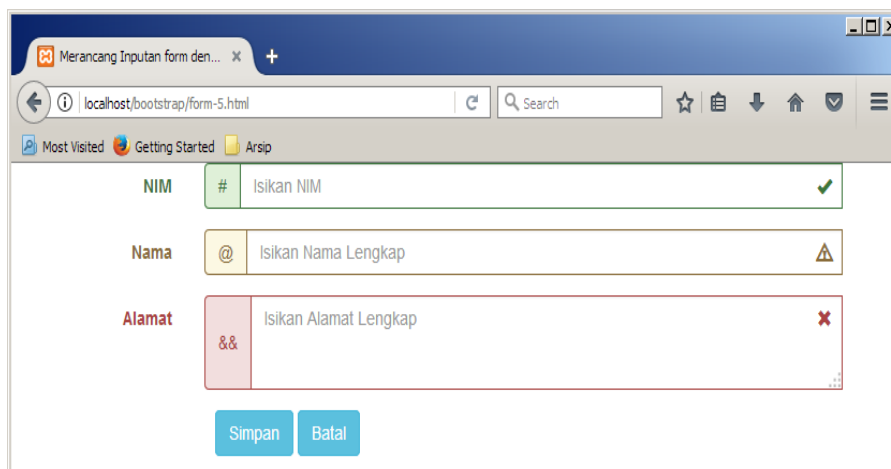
Merancang Inputan form den... ×
+
localhost/bootstrap/form-5.html
Search
Most Visited Getting Started Arsip

NIM # Isikan NIM ✔

Nama @ Isikan Nama Lengkap ⚠

Alamat && Isikan Alamat Lengkap ✖

Simpan Batal